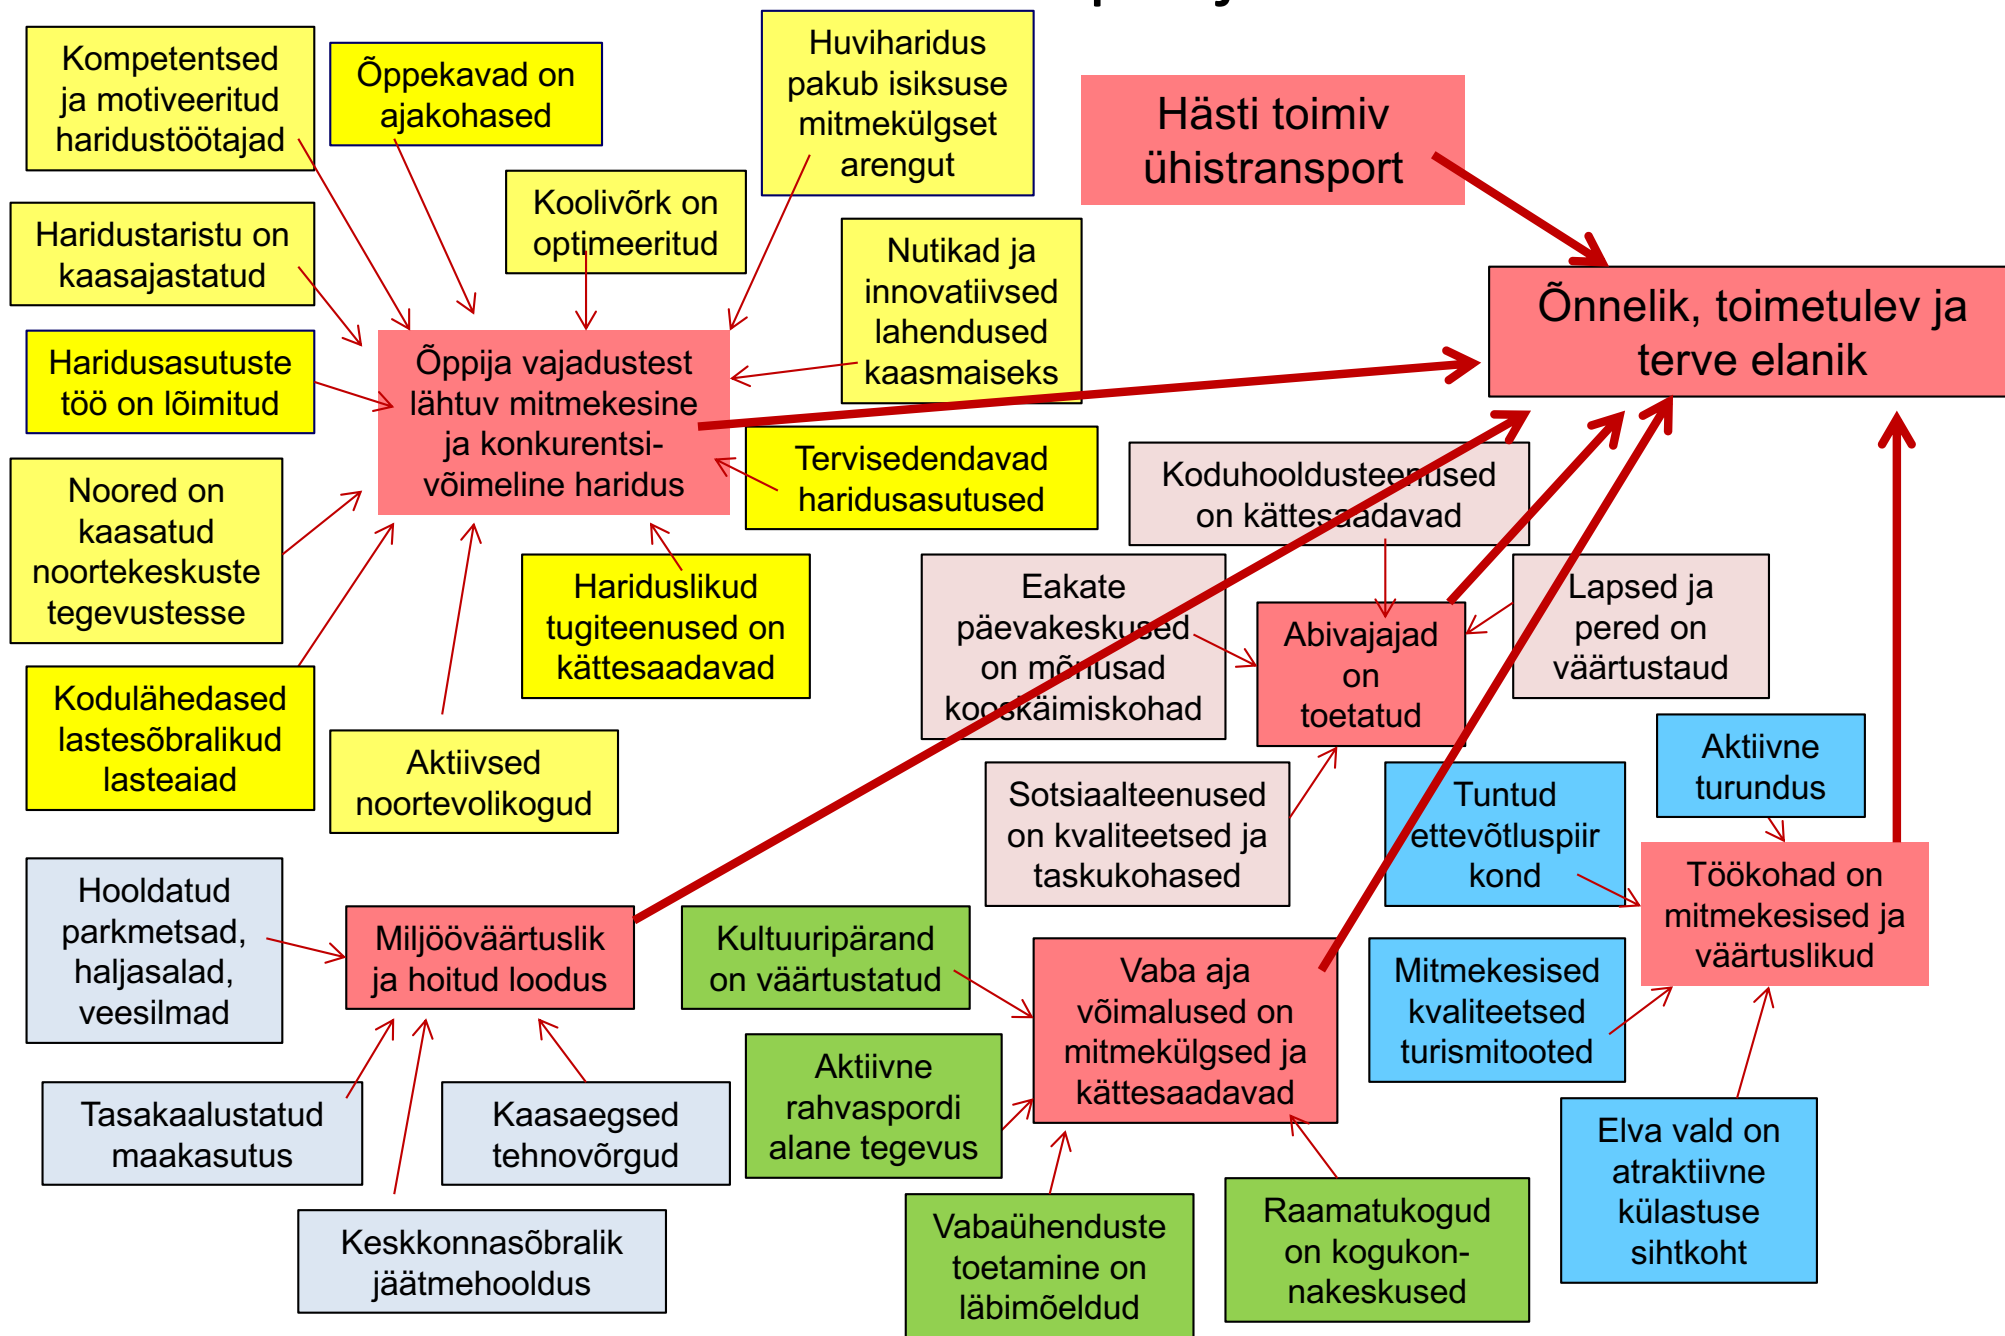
Kompetentsed ja motiveeritud haridustöötajad

Õppekavad on ajakohased

Huviharidus pakub isiksuse mitmekülgset arengut

Hästi toimiv ühistransport

Koolivõrk on optimeeritud

Haridustaristu on kaasajastatud

Nutikad ja innovatiivsed lahendused kaasmaiseks

Õnnelik, toimetulev ja terve elanik

Haridusasutuste töö on lõimitud

Õppija vajadustest lähtuv mitmekesine ja konkurentsivõimeline haridus

Tervisedendavad haridusasutused

Koduhooldusteenused on kättesaadavad

Noored on kaasatud noortekeskuste tegevustesse

Hariduslikud tugiteenused on kättesaadavad

Eakate päevakeskused on mõnusad kooskäimiskohad

Abivajajad on toetatud

Lapsed ja pered on väärtustaud

Kodulähedased lastesõbralikud lasteaiad

Aktiivsed noortevolikogud

Sotsiaalteenused on kvaliteetsed ja taskukohased

Tuntud ettevõtluspiir kond

Aktiivne turundus

Töökohad on mitmekesised ja väärtuslikud

Hooldatud parkmetsad, haljasalad, veesilmad

Miljööväärtuslik ja hoitud loodus

Kultuuripärand on väärtustatud

Vaba aja võimalused on mitmekülgsed ja kättesaadavad

Mitmekesised kvaliteetsed turismitooted

Tasakaalustatud maakasutus

Kaasaegsed tehnovõrgud

Aktiivne rahvaspordi alane tegevus

Elva vald on atraktiivne külastuse sihtkoht

Keskkonnasõbralik jäätmehooldus

Vabaühenduste toetamine on läbimõeldud

Raamatukogud on kogukonnakeskused